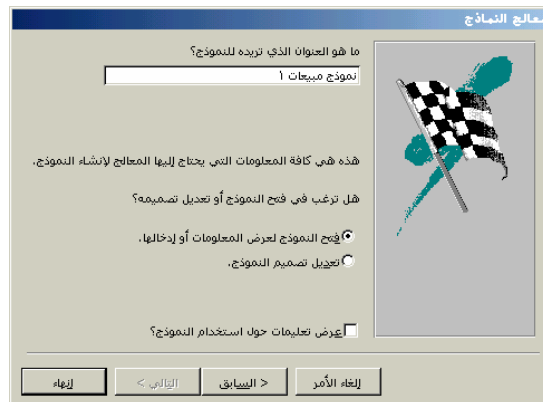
معالج النماذج

ما هو العنوان الذي تريده للنموذج؟

نموذج مبيعات ١

هذه هي كافة المعلومات التي يحتاج إليها المعالج لإنشاء النموذج.

هل ترغب في فتح النموذج أو تعديل تصميمه؟

فتح النموذج لعرض المعلومات أو إدخالها.

تعديل تصميم النموذج.

عرض تعليمات حول استخدام النموذج؟

إلغاء الأمر

< السابق

التالي >

إنهاء